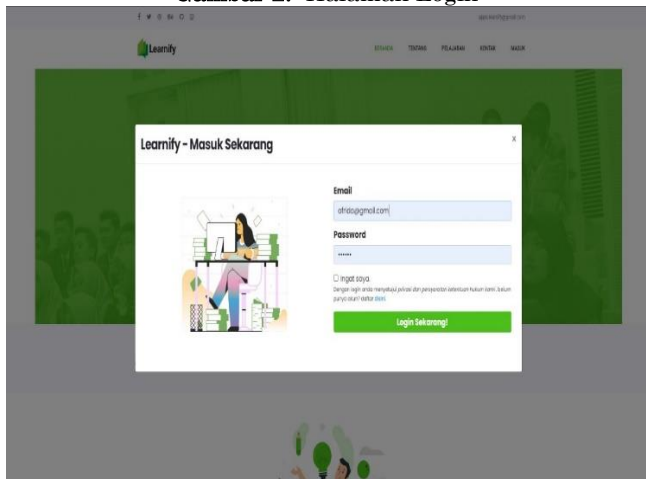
Gambar 2. Halaman Login

Learnify

BERANDA TENTANG PELAJARAN KONTAK MASUK

Learnify - Masuk Sekarang

x

Email

afrido@gmail.com

Password

••••••

Ingat saya

Dengan login anda menyetujui privasi dan persyaratan ketentuan hukum kami. Belum punya akun? daftar disini

Login Sekarang!